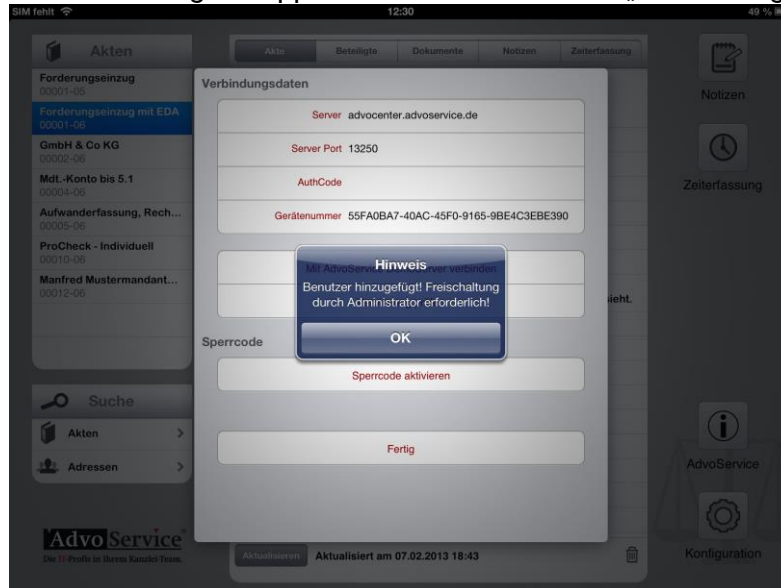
SIM fehlt 12:30 49 %

Akten

Forderungseinzug
00001-05

Forderungseinzug mit EDA
00001-06

GmbH & Co KG
00002-06

Mdt.-Konto bis 5.1
00004-06

Aufwanderfassung, Rech...
00005-06

ProCheck - Individuell
00010-06

Manfred Mustermandant...
00012-06

Suche

Akten

Adressen

AdvoService
Die IT-Profis in Ihrem Kanzlei-Team.

Akte | Beteiligte | Dokumente | Notizen | Zeiterfassung

Verbindungsdaten

Server advocenter.advoservice.de

Server Port 13250

AuthCode

Gerätenummer 55FA0BA7-40AC-45F0-9165-9BE4C3EBE390

Mit AdvoServi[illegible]ver verbinden

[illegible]sieht.

Hinweis
Benutzer hinzugefügt! Freischaltung durch Administrator erforderlich!
OK

Sperrcode

Sperrcode aktivieren

Fertig

Aktualisieren Aktualisiert am 07.02.2013 18:43

Notizen

Zeiterfassung

AdvoService

Konfiguration